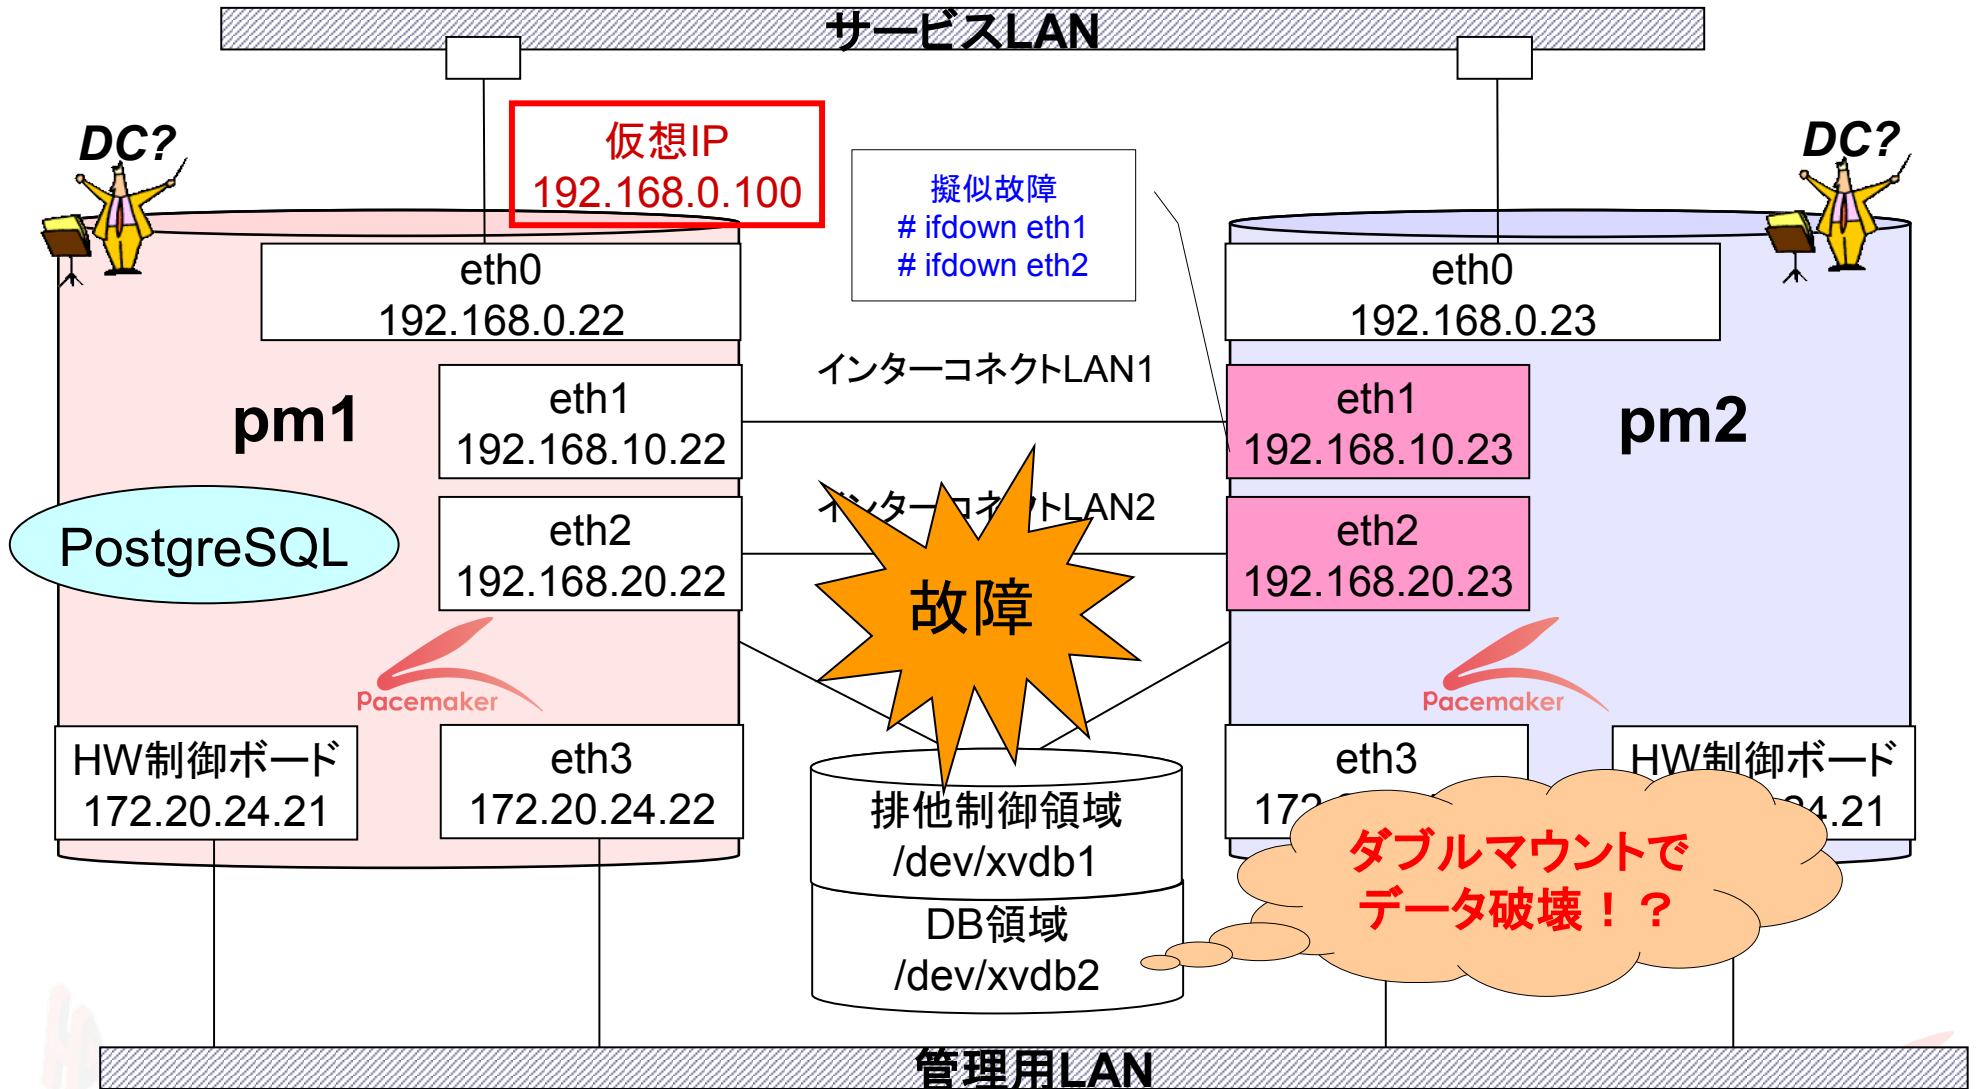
サービスLAN

DC?

仮想IP
192.168.0.100

擬似故障
# ifdown eth1
# ifdown eth2

DC?

eth0
192.168.0.22

eth0
192.168.0.23

インターコネクトLAN1

pm1

eth1
192.168.10.22

eth1
192.168.10.23

pm2

インターコネクトLAN2

PostgreSQL

eth2
192.168.20.22

eth2
192.168.20.23

故障

Pacemaker

Pacemaker

HW制御ボード
172.20.24.21

eth3
172.20.24.22

排他制御領域
/dev/xvdb1

DB領域
/dev/xvdb2

eth3
172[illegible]

HW制御ボード
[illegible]4.21

ダブルマウントで
データ破壊！？

管理用LAN